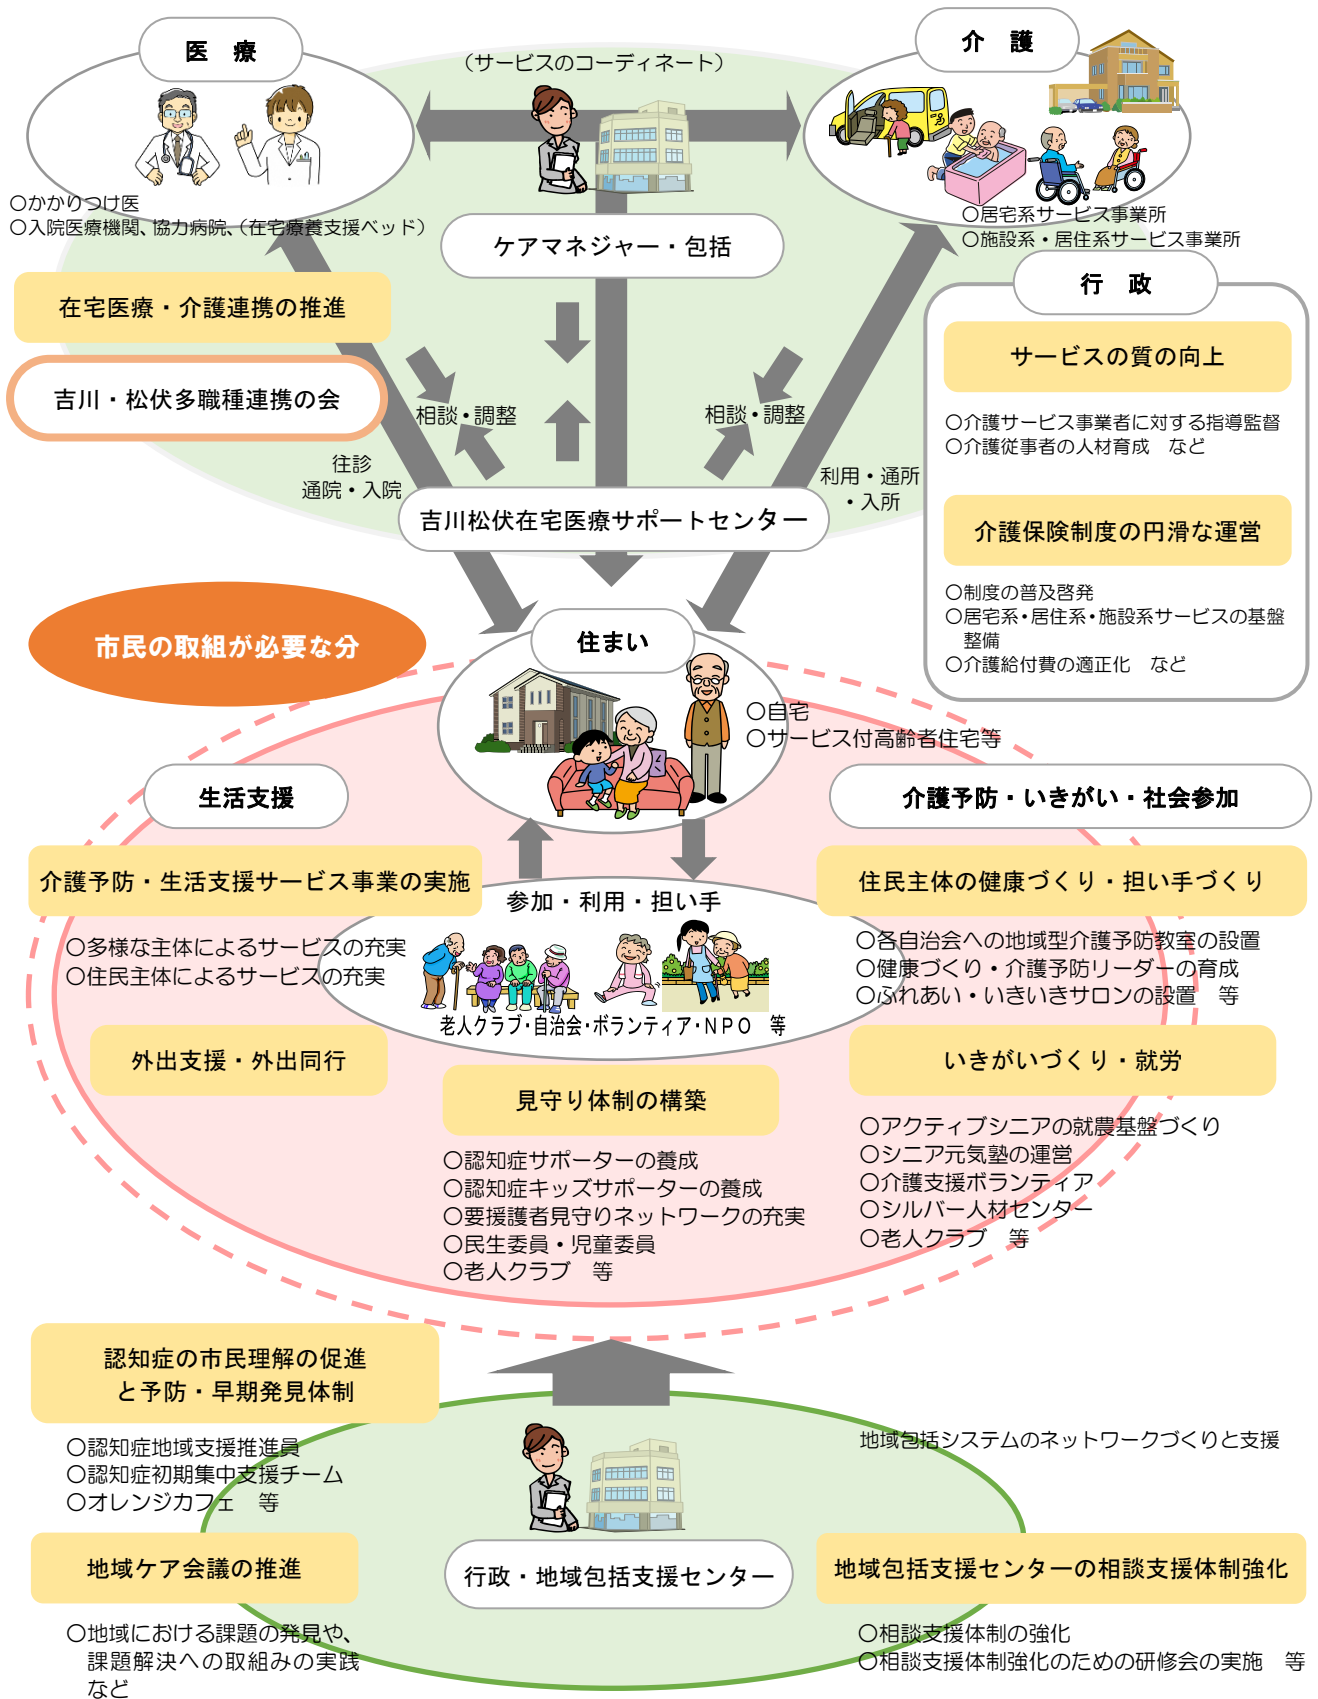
医　療

（サービスのコーディネート）

介　護

○かかりつけ医
○入院医療機関、協力病院、（在宅療養支援ベッド）

ケアマネジャー・包括

○居宅系サービス事業所
○施設系・居住系サービス事業所

在宅医療・介護連携の推進

行　政

吉川・松伏多職種連携の会

サービスの質の向上

相談・調整

相談・調整

○介護サービス事業者に対する指導監督
○介護従事者の人材育成　など

往診
通院・入院

利用・通所
・入所

吉川松伏在宅医療サポートセンター

介護保険制度の円滑な運営

○制度の普及啓発
○居宅系・居住系・施設系サービスの基盤整備
○介護給付費の適正化　など

市民の取組が必要な分

住まい

○自宅
○サービス付高齢者住宅等

生活支援

介護予防・いきがい・社会参加

介護予防・生活支援サービス事業の実施

参加・利用・担い手

住民主体の健康づくり・担い手づくり

○多様な主体によるサービスの充実
○住民主体によるサービスの充実

老人クラブ・自治会・ボランティア・NPO　等

○各自治会への地域型介護予防教室の設置
○健康づくり・介護予防リーダーの育成
○ふれあい・いきいきサロンの設置　等

外出支援・外出同行

いきがいづくり・就労

見守り体制の構築

○アクティブシニアの就農基盤づくり
○シニア元気塾の運営
○介護支援ボランティア
○シルバー人材センター
○老人クラブ　等

○認知症サポーターの養成
○認知症キッズサポーターの養成
○要援護者見守りネットワークの充実
○民生委員・児童委員
○老人クラブ　等

認知症の市民理解の促進
と予防・早期発見体制

地域包括システムのネットワークづくりと支援

○認知症地域支援推進員
○認知症初期集中支援チーム
○オレンジカフェ　等

地域ケア会議の推進

行政・地域包括支援センター

地域包括支援センターの相談支援体制強化

○地域における課題の発見や、課題解決への取組みの実践など

○相談支援体制の強化
○相談支援体制強化のための研修会の実施　等